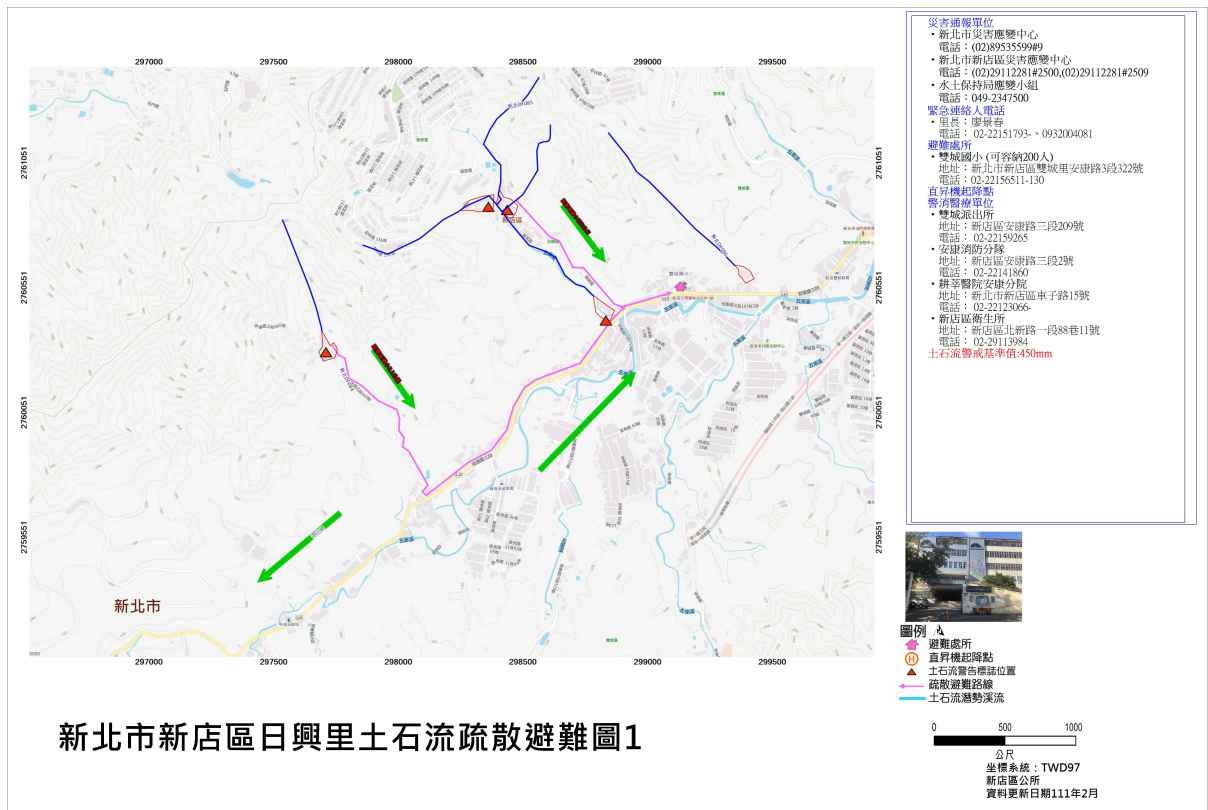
297000 297500 298000 298500 299000 299500

2761051
2760551
2760051
2759551

新北市

297000 297500 298000 298500 299000 299500

災害通報單位
・新北市災害應變中心
電話：(02)89535599#9
・新北市新店區災害應變中心
電話：(02)29112281#2500,(02)29112281#2509
・水土保持局應變小組
電話：049-2347500
緊急連絡人電話
・里長：廖景春
電話：02-22151793、0932004081
避難處所
・雙城國小 (可容納200人)
地址：新北市新店區雙城里安康路3段322號
電話：02-22156511-130
直升機起降點
警消醫療單位
・雙城派出所
地址：新店區安康路三段209號
電話：02-22159265
・安康消防分隊
地址：新店區安康路三段2號
電話：02-22141860
・耕莘醫院安康分院
地址：新北市新店區車子路15號
電話：02-22123066-
・新店區衛生所
地址：新店區北新路一段88巷11號
電話：02-29113984
土石流警戒基準值:450mm

圖例
避難處所
直昇機起降點
土石流警告標誌位置
疏散避難路線
土石流潛勢溪流

新北市新店區日興里土石流疏散避難圖1

0 500 1000
公尺
坐標系統：TWD97
新店區公所
資料更新日期111年2月